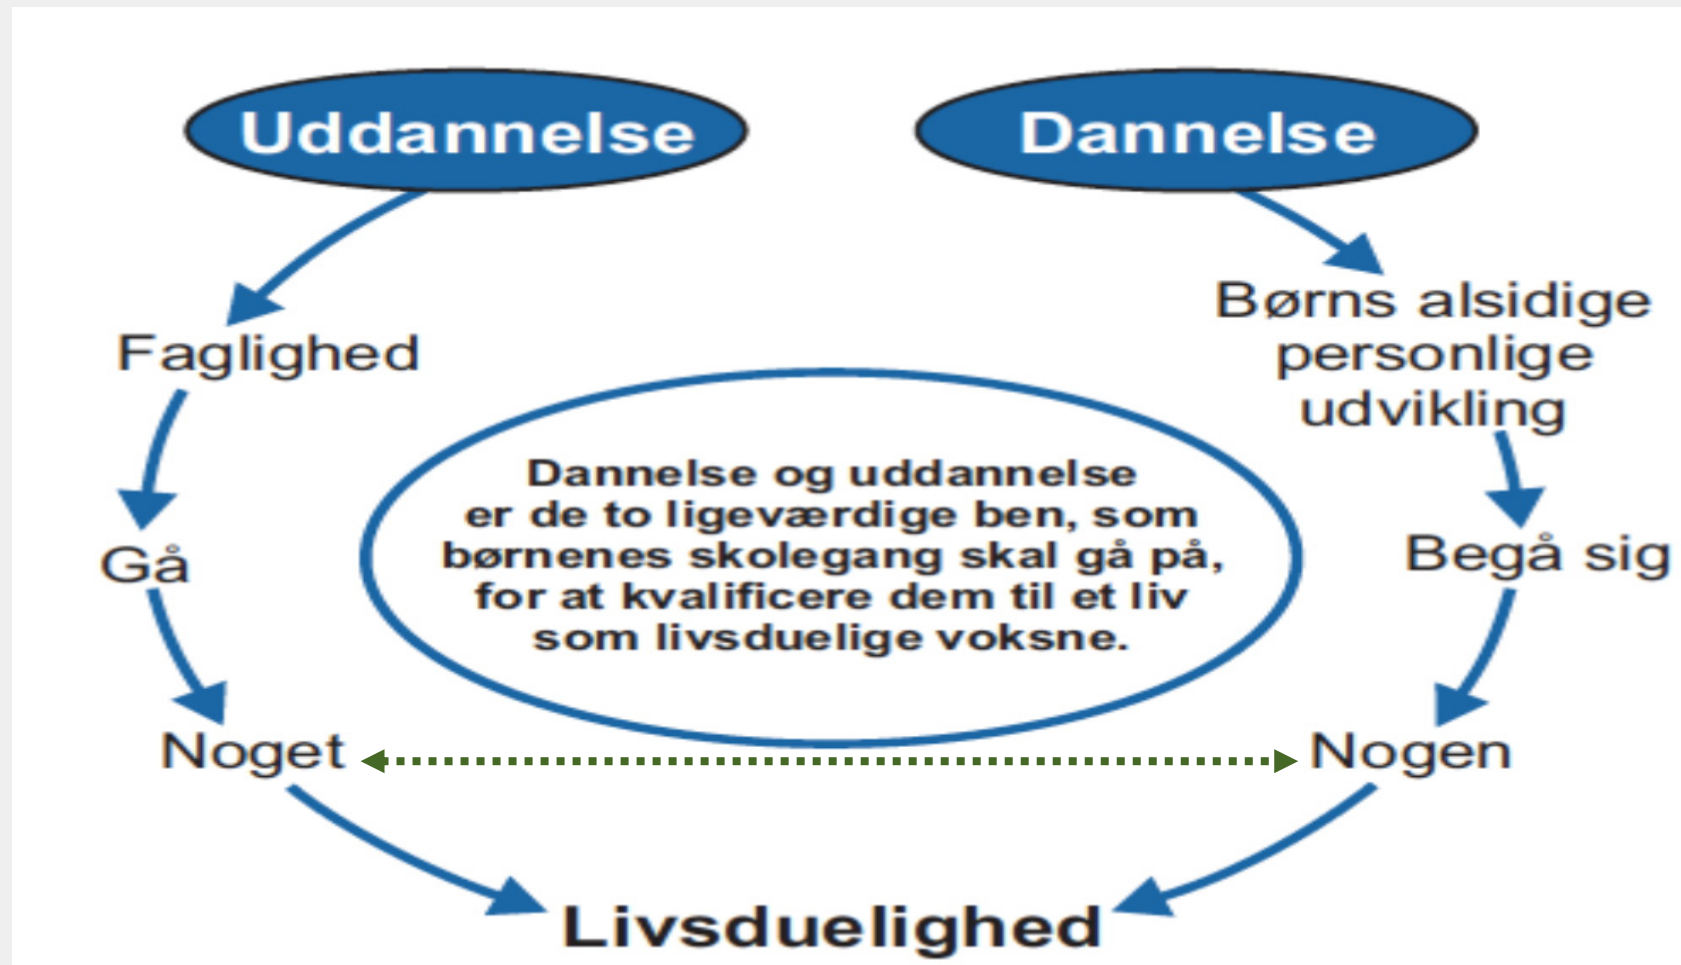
Uddannelse

Dannelse

Faglighed

Børns alsidige personlige udvikling

Dannelse og uddannelse er de to ligeværdige ben, som børnenes skolegang skal gå på, for at kvalificere dem til et liv som livsduelige voksne.

Gå

Begå sig

Noget

Nogen

Livsduelighed